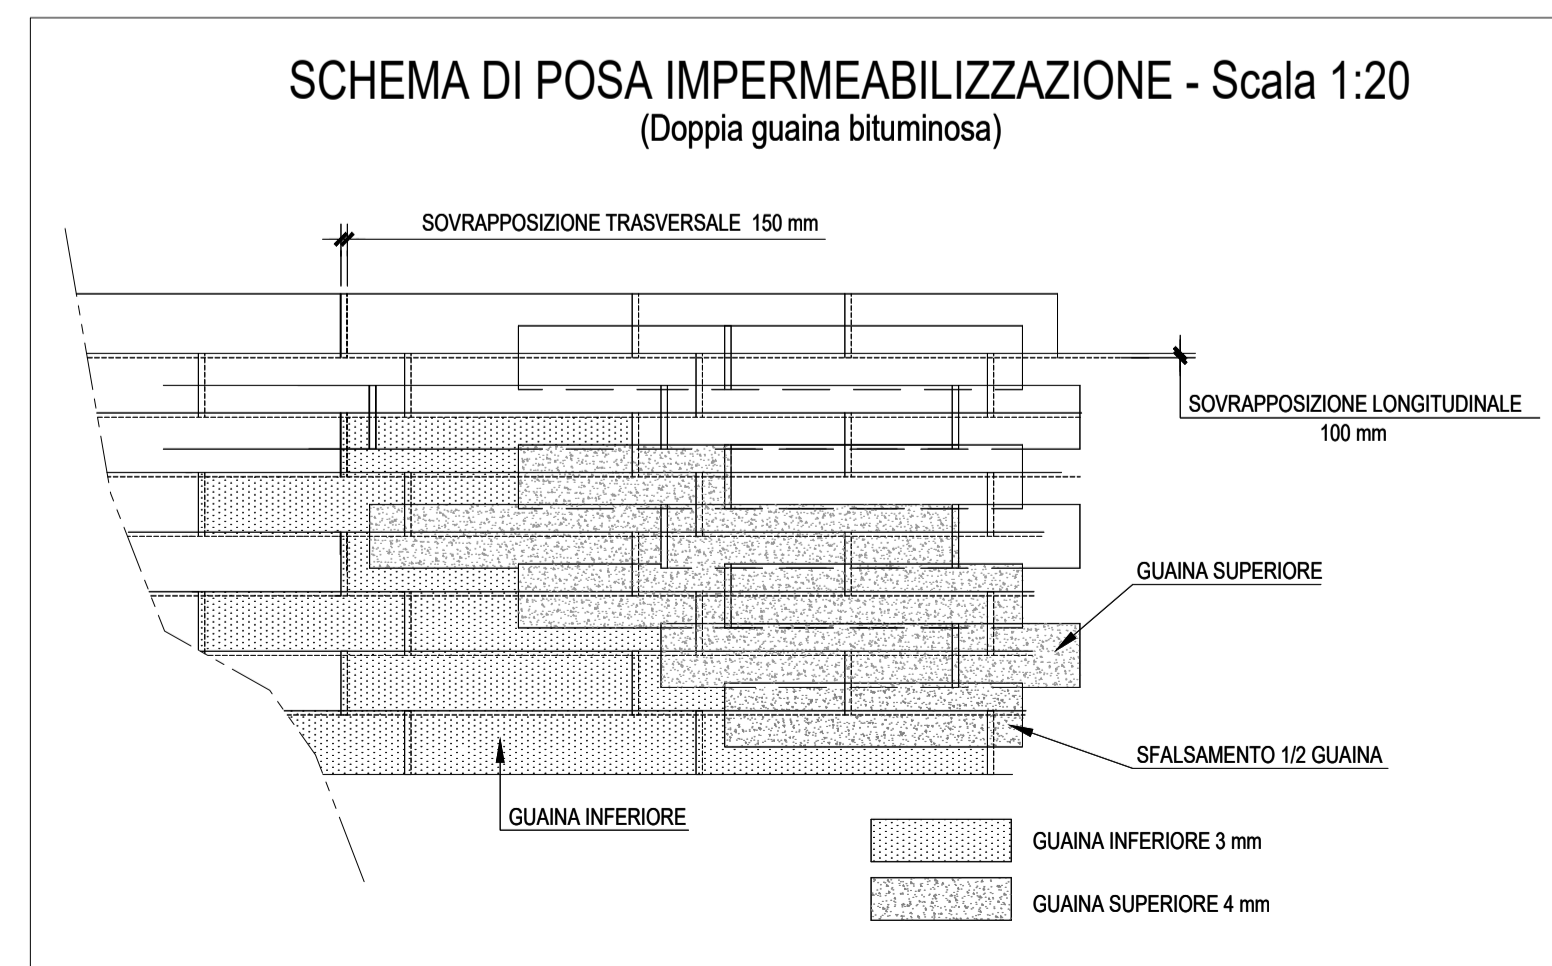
SCHEMA DI POSA IMPERMEABILIZZAZIONE - Scala 1:20
(Doppia guaina bituminosa)

SOVRAPPOSIZIONE TRASVERSALE 150 mm

SOVRAPPOSIZIONE LONGITUDINALE
100 mm

GUAINA SUPERIORE

SFALSAMENTO 1/2 GUAINA

GUAINA INFERIORE

GUAINA INFERIORE 3 mm

GUAINA SUPERIORE 4 mm